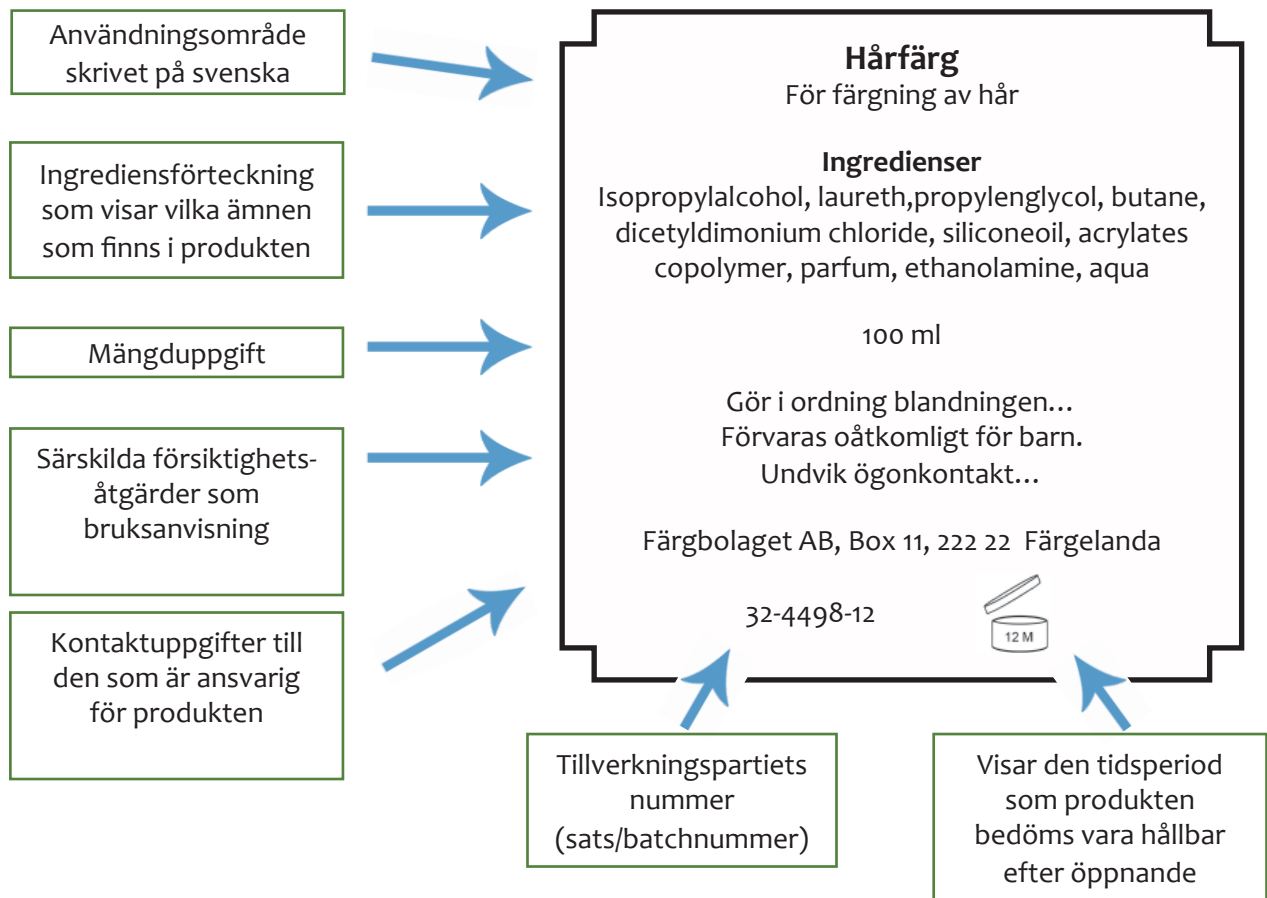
Användningsområde skrivet på svenska

Ingrediensförteckning som visar vilka ämnen som finns i produkten

Mängduppgift

Särskilda försiktighetsåtgärder som bruksanvisning

Kontaktuppgifter till den som är ansvarig för produkten

**Hårfärg**
För färgning av hår

**Ingredienser**
Isopropylalcohol, laureth,propylenglycol, butane, dicetyldimonium chloride, siliconeoil, acrylates copolymer, parfum, ethanolamine, aqua

100 ml

Gör i ordning blandningen…
Förvaras oåtkomligt för barn.
Undvik ögonkontakt…

Färgbolaget AB, Box 11, 222 22 Färgelanda

32-4498-12

12 M

Tillverkningspartiets nummer (sats/batchnummer)

Visar den tidsperiod som produkten bedöms vara hållbar efter öppnande